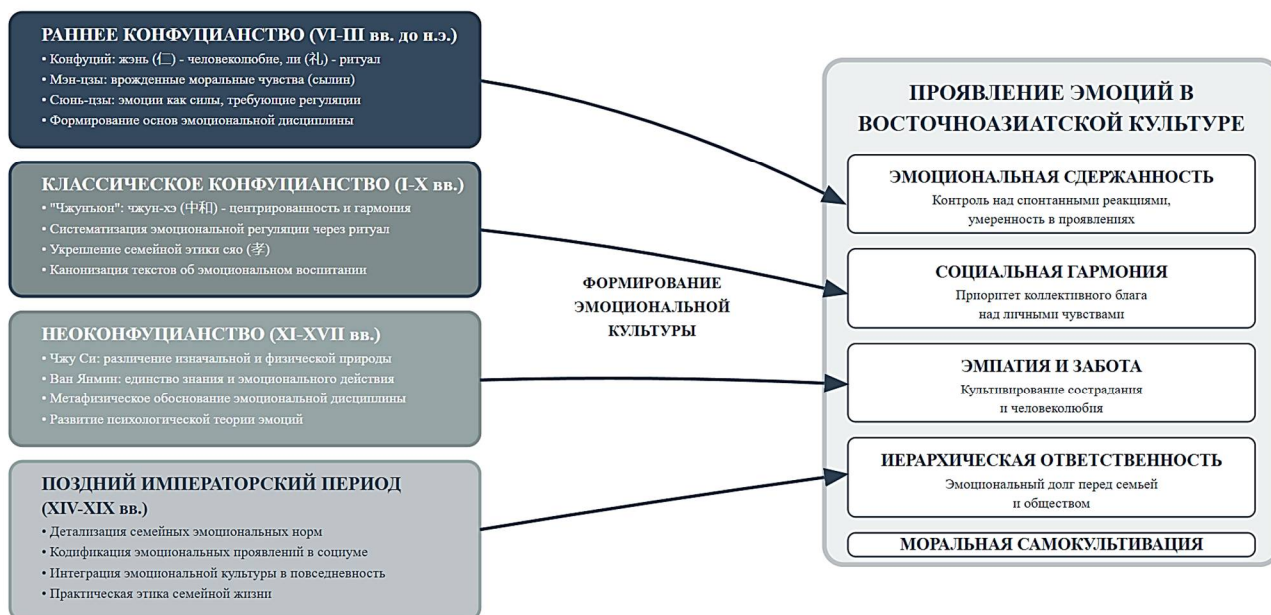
РАННЕЕ КОНФУЦИАНСТВО (VI-III вв. до н.э.)
• Конфуций: жэнь (仁) - человеколюбие, ли (礼) - ритуал
• Мэн-цзы: врожденные моральные чувства (сылин)
• Сюнь-цзы: эмоции как силы, требующие регуляции
• Формирование основ эмоциональной дисциплины

КЛАССИЧЕСКОЕ КОНФУЦИАНСТВО (I-X вв.)
• "Чжунъюн": чжун-хэ (中和) - центрированность и гармония
• Систематизация эмоциональной регуляции через ритуал
• Укрепление семейной этики сяо (孝)
• Канонизация текстов об эмоциональном воспитании

НЕОКОНФУЦИАНСТВО (XI-XVII вв.)
• Чжу Си: различение изначальной и физической природы
• Ван Янмин: единство знания и эмоционального действия
• Метафизическое обоснование эмоциональной дисциплины
• Развитие психологической теории эмоций

ПОЗДНИЙ ИМПЕРАТОРСКИЙ ПЕРИОД (XIV-XIX вв.)
• Детализация семейных эмоциональных норм
• Кодификация эмоциональных проявлений в социуме
• Интеграция эмоциональной культуры в повседневность
• Практическая этика семейной жизни

ФОРМИРОВАНИЕ ЭМОЦИОНАЛЬНОЙ КУЛЬТУРЫ

ПРОЯВЛЕНИЕ ЭМОЦИЙ В ВОСТОЧНОАЗИАТСКОЙ КУЛЬТУРЕ

ЭМОЦИОНАЛЬНАЯ СДЕРЖАННОСТЬ
Контроль над спонтанными реакциями, умеренность в проявлениях

СОЦИАЛЬНАЯ ГАРМОНИЯ
Приоритет коллективного блага над личными чувствами

ЭМПАТИЯ И ЗАБОТА
Культивирование сострадания и человеколюбия

ИЕРАРХИЧЕСКАЯ ОТВЕТСТВЕННОСТЬ
Эмоциональный долг перед семьей и обществом

МОРАЛЬНАЯ САМОКУЛЬТИВАЦИЯ